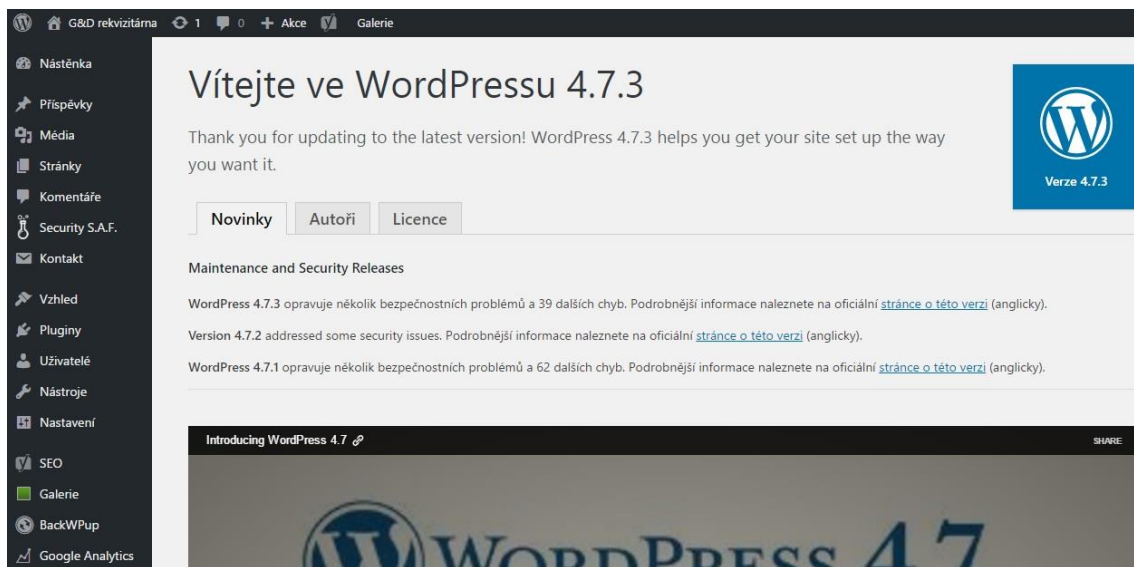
G&D rekvizitárna 1 0 + Akce Galerie

Nástěnka
Příspěvky
Média
Stránky
Komentáře
Security S.A.F.
Kontakt
Vzhled
Pluginy
Uživatelé
Nástroje
Nastavení
SEO
Galerie
BackWPup
Google Analytics

Vítejte ve WordPressu 4.7.3

Thank you for updating to the latest version! WordPress 4.7.3 helps you get your site set up the way you want it.

Verze 4.7.3

Novinky | Autoři | Licence

Maintenance and Security Releases

WordPress 4.7.3 opravuje několik bezpečnostních problémů a 39 dalších chyb. Podrobnější informace naleznete na oficiální stránce o této verzi (anglicky).

Version 4.7.2 addressed some security issues. Podrobnější informace naleznete na oficiální stránce o této verzi (anglicky).

WordPress 4.7.1 opravuje několik bezpečnostních problémů a 62 dalších chyb. Podrobnější informace naleznete na oficiální stránce o této verzi (anglicky).

Introducing WordPress 4.7
SHARE

WORDPRESS 4.7